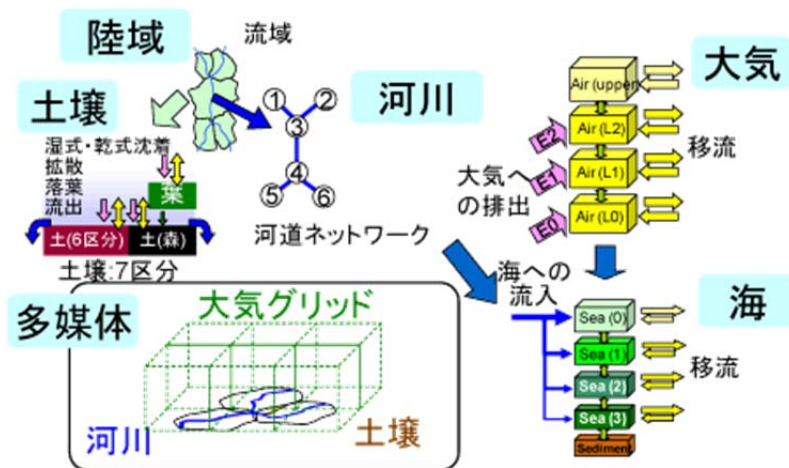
陸域

流域

土壌

湿式・乾式沈着
拡散
落葉
流出

葉

土(6区分)
土(森)

土壌:7区分

①
②
③
④
⑤
⑥

河道ネットワーク

河川

大気

Air (upper)
Air (L2)
Air (L1)
Air (L0)

E2
E1
E0

大気への排出

移流

海への流入

海

Sea (0)
Sea (1)
Sea (2)
Sea (3)
Sediment

移流

多媒体

大気グリッド

河川

土壌